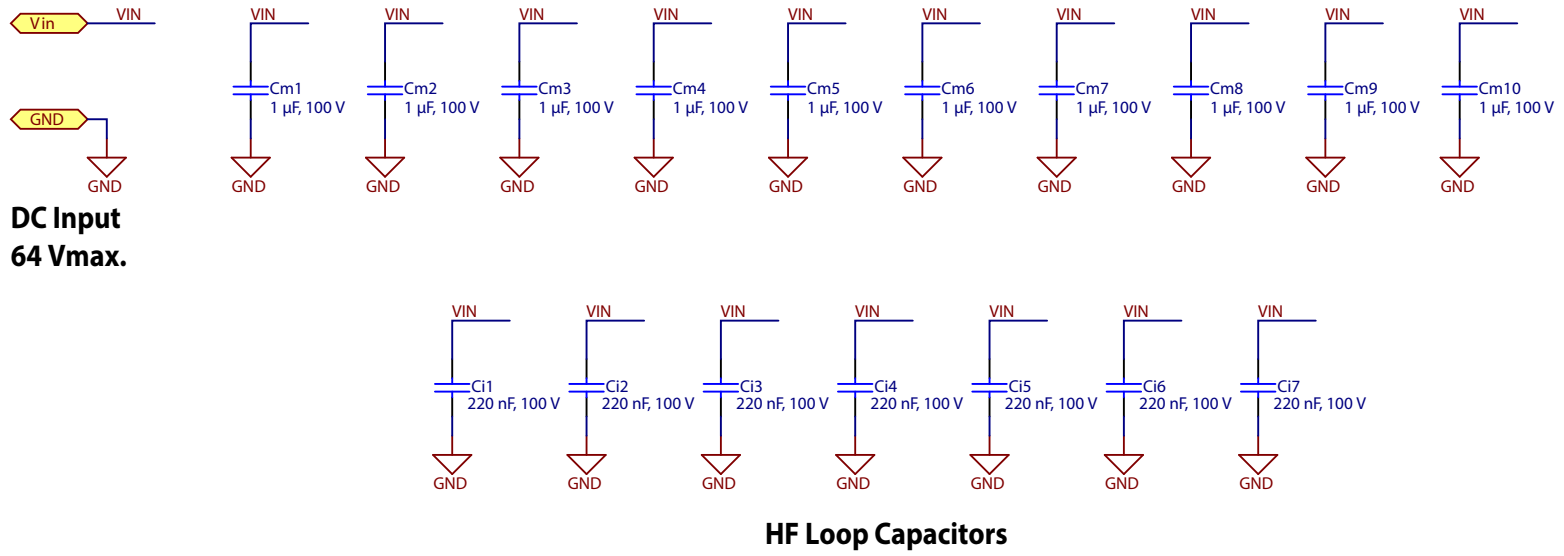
Vin VIN

GND

GND

VIN Cm1 1 µF, 100 V GND
VIN Cm2 1 µF, 100 V GND
VIN Cm3 1 µF, 100 V GND
VIN Cm4 1 µF, 100 V GND
VIN Cm5 1 µF, 100 V GND
VIN Cm6 1 µF, 100 V GND
VIN Cm7 1 µF, 100 V GND
VIN Cm8 1 µF, 100 V GND
VIN Cm9 1 µF, 100 V GND
VIN Cm10 1 µF, 100 V GND

DC Input
64 Vmax.

VIN Ci1 220 nF, 100 V GND
VIN Ci2 220 nF, 100 V GND
VIN Ci3 220 nF, 100 V GND
VIN Ci4 220 nF, 100 V GND
VIN Ci5 220 nF, 100 V GND
VIN Ci6 220 nF, 100 V GND
VIN Ci7 220 nF, 100 V GND

HF Loop Capacitors